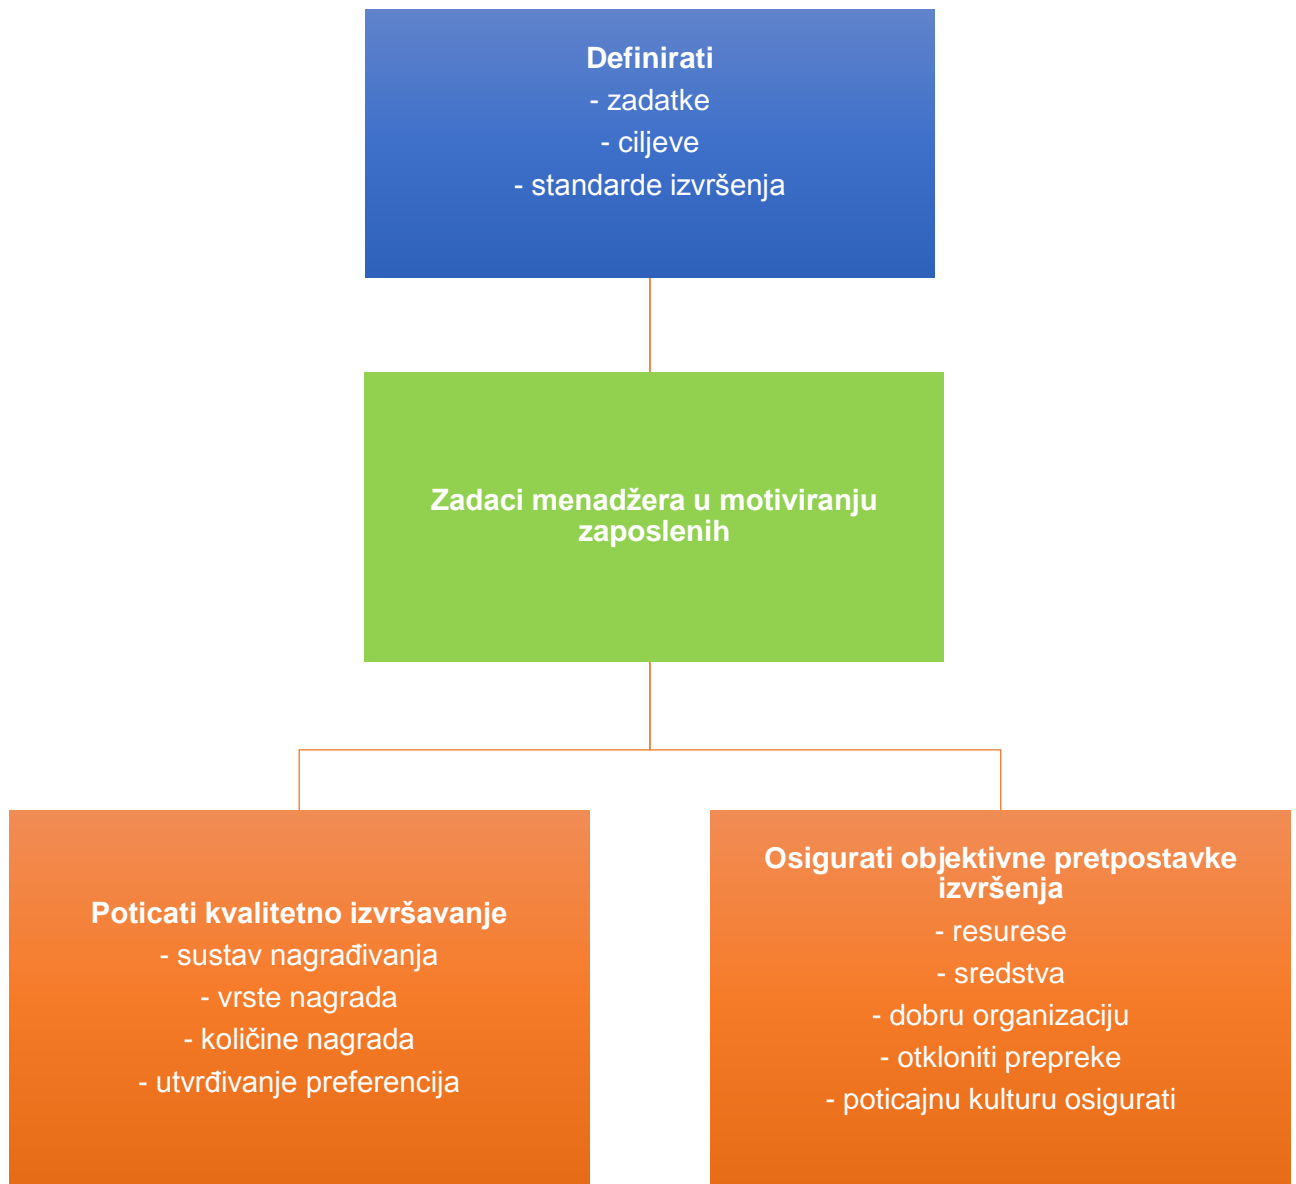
Definirati
- zadatke
- ciljeve
- standarde izvršenja

Zadaci menadžera u motiviranju zaposlenih

Poticati kvalitetno izvršavanje
- sustav nagrađivanja
- vrste nagrada
- količine nagrada
- utvrđivanje preferencija

Osigurati objektivne pretpostavke izvršenja
- resurese
- sredstva
- dobru organizaciju
- otkloniti prepreke
- poticajnu kulturu osigurati